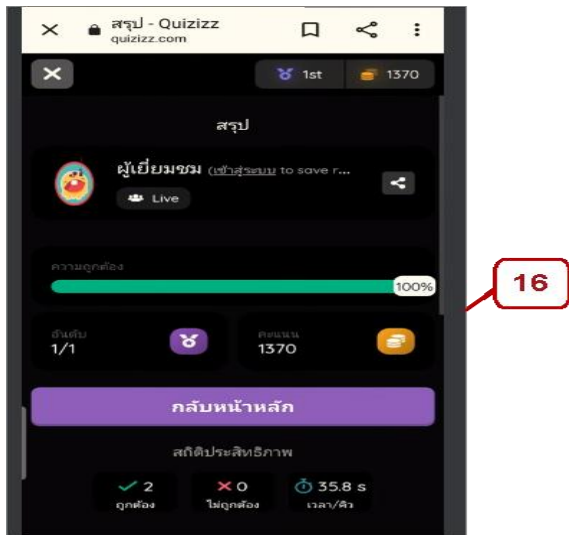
สรุป - Quizizz
quizizz.com

1st
1370

สรุป

ผู้เยี่ยมชม (เข้าสู่ระบบ to save r...

Live

ความถูกต้อง

100%

16

อันดับ
1/1

คะแนน
1370

กลับหน้าหลัก

สถิติประสิทธิภาพ

2
ถูกต้อง

0
ไม่ถูกต้อง

35.8 s
เวลา/คิว